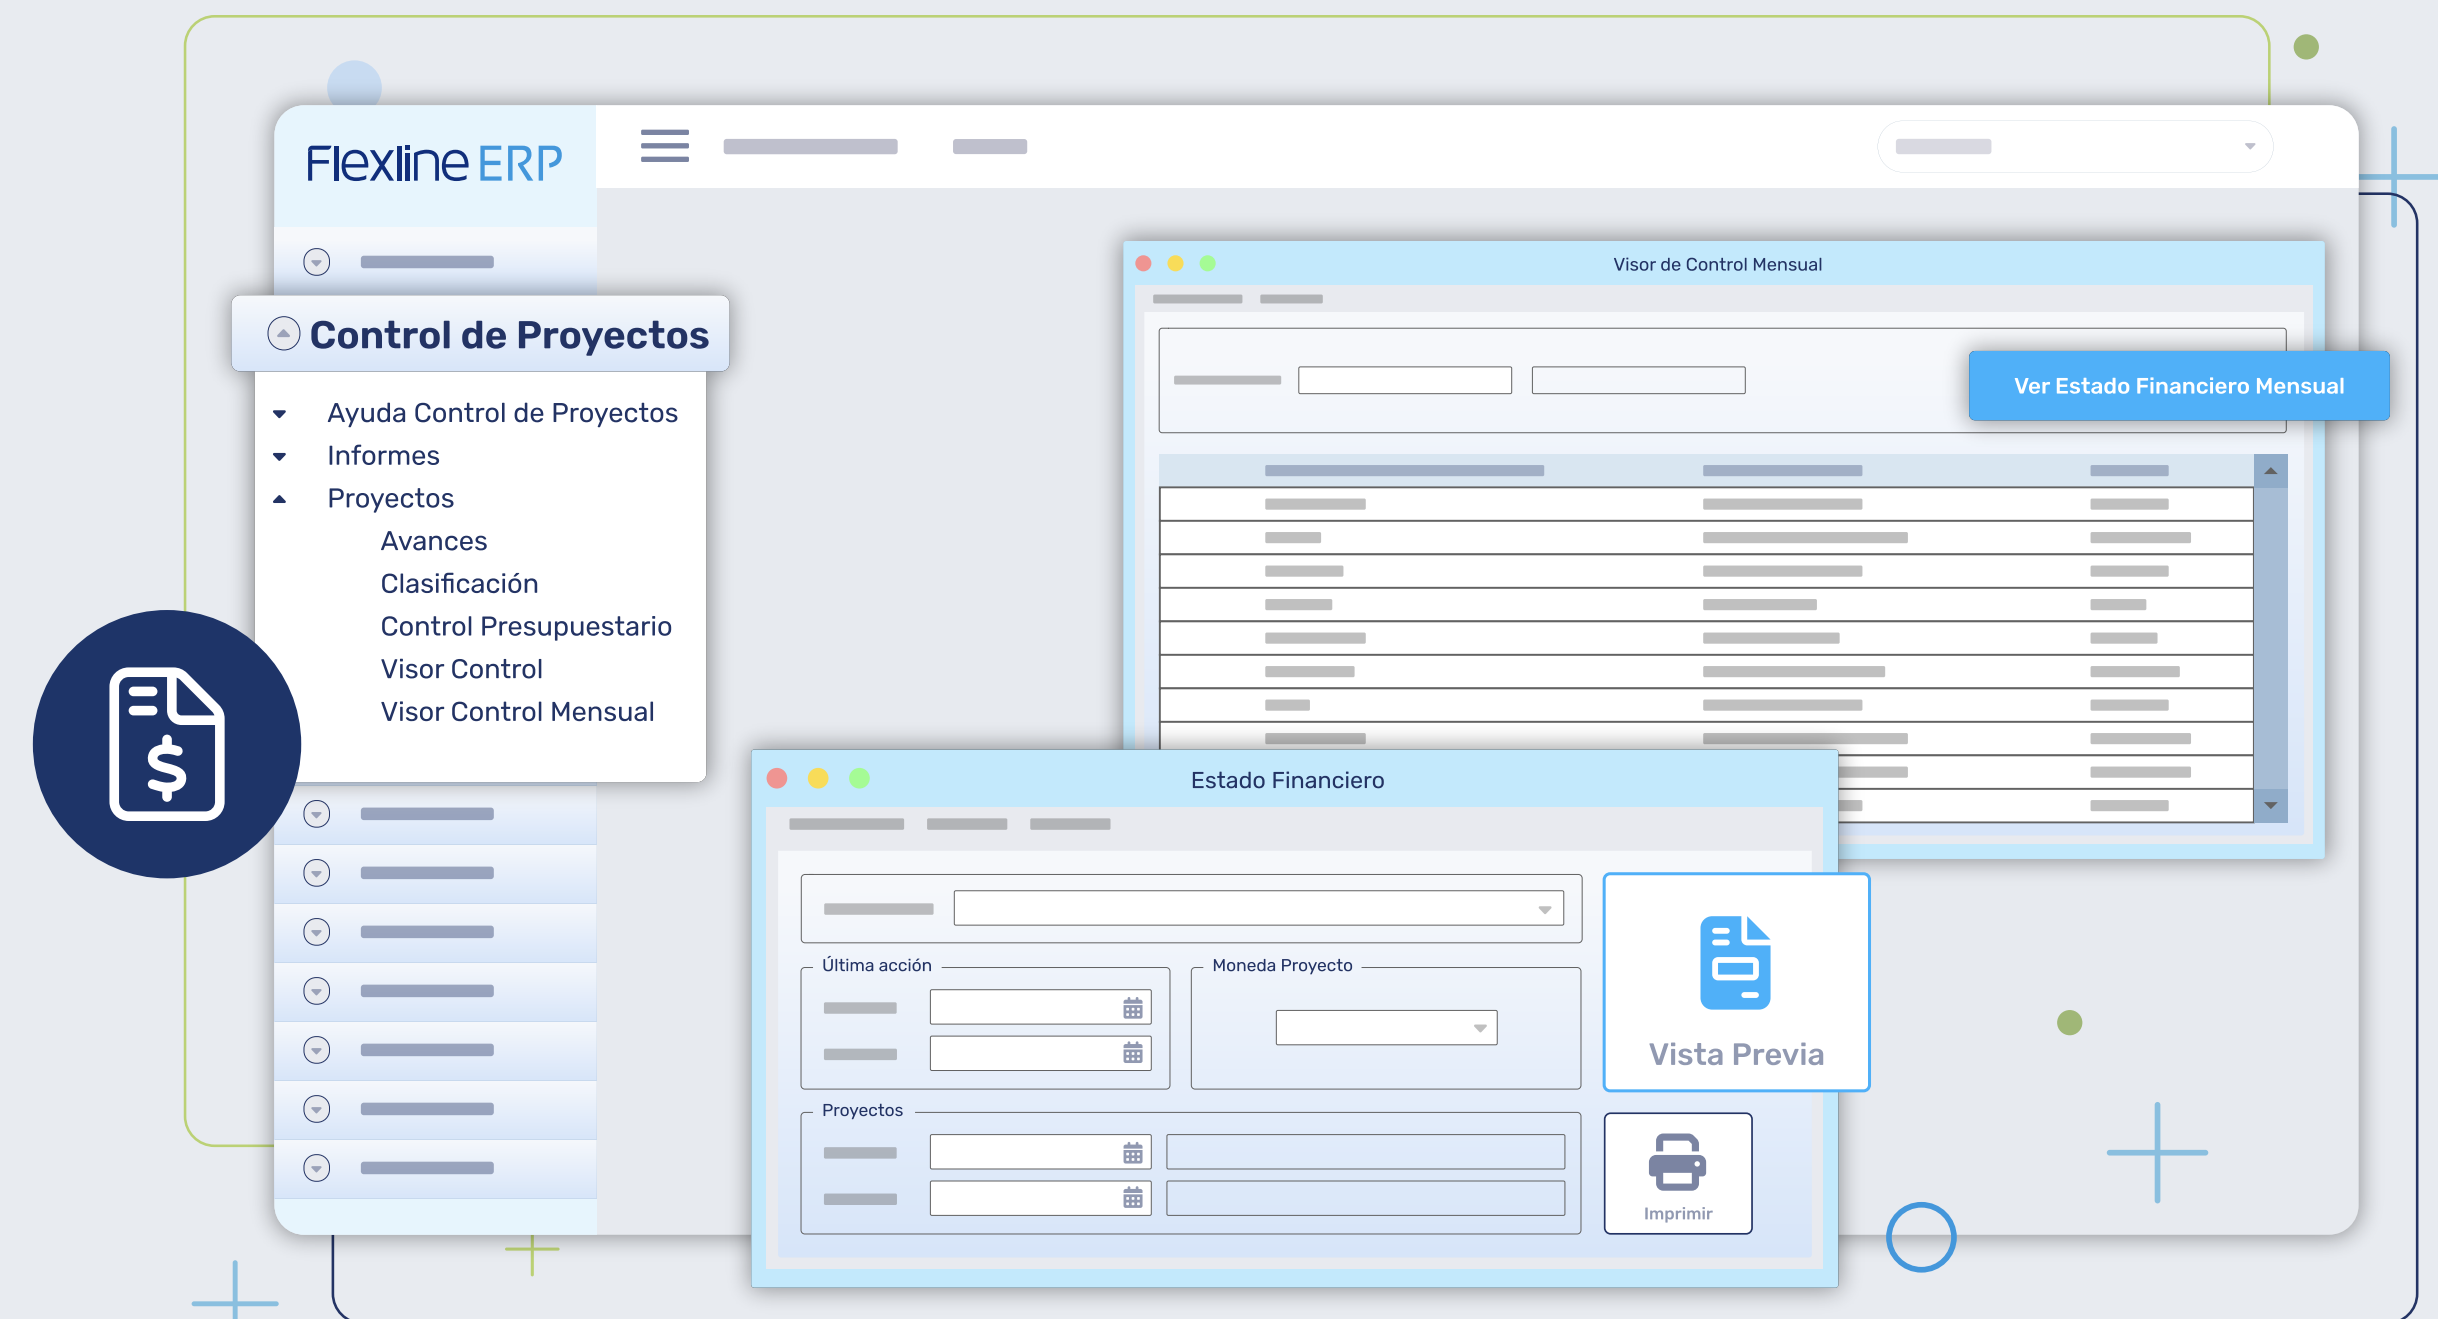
Flexline ERP

Control de Proyectos

Ayuda Control de Proyectos
Informes
Proyectos
Avances
Clasificación
Control Presupuestario
Visor Control
Visor Control Mensual

Visor de Control Mensual

Ver Estado Financiero Mensual

Estado Financiero

Última acción

Moneda Proyecto

Proyectos

Vista Previa

Imprimir